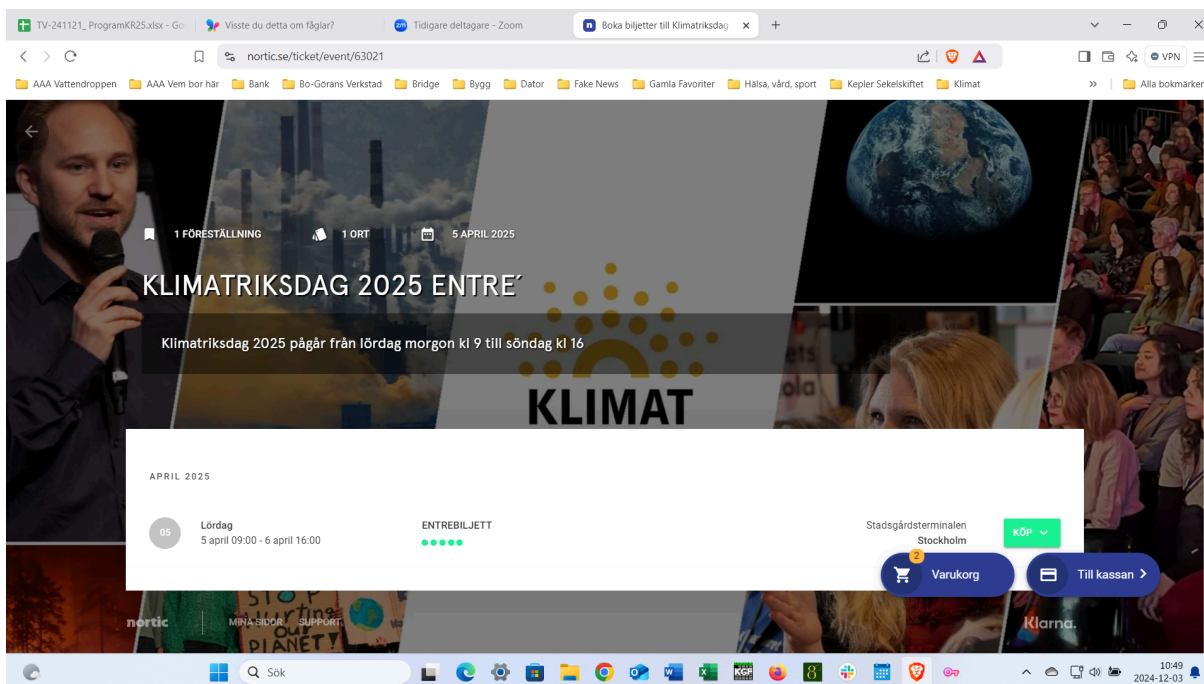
TV-241121_ ProgramKR25.xlsx - Go
Visste du detta om fåglar?
Tidigare deltagare - Zoom
Boka biljetter till Klimatriksdag

nortic.se/ticket/event/63021

VPN

AAA Vattendroppen
AAA Vem bor här
Bank
Bo-Görans Verkstad
Bridge
Bygg
Dator
Fake News
Gamla Favoriter
Hälsa, vård, sport
Kepler Sekelskiftet
Klimat
Alla bokmärken

1 FÖRESTÄLLNING
1 ORT
5 APRIL 2025

KLIMATRIKSDAG 2025 ENTRE´

Klimatriksdag 2025 pågår från lördag morgon kl 9 till söndag kl 16

KLIMAT

APRIL 2025

05
Lördag
5 april 09:00 - 6 april 16:00

ENTREBILJETT

Stadsgårdsterminalen
Stockholm

KÖP

2
Varukorg

Till kassan

nortic
MINA SIDOR
SUPPORT

Klarna.

Sök

10:49
2024-12-03